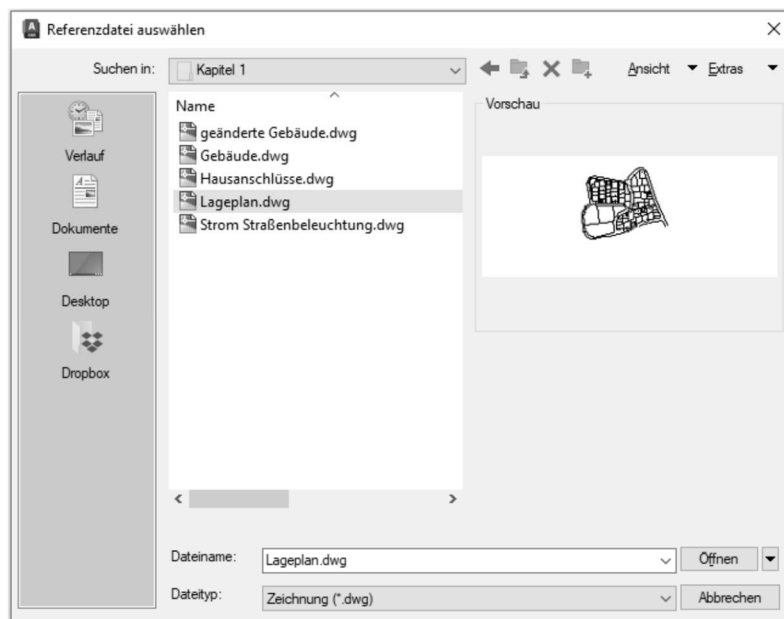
Referenzdatei auswählen

Suchen in: Kapitel 1

Ansicht Extras

Verlauf

Dokumente

Desktop

Dropbox

Name

geänderte Gebäude.dwg
Gebäude.dwg
Hausanschlüsse.dwg
Lageplan.dwg
Strom Straßenbeleuchtung.dwg

Vorschau

Dateiname: Lageplan.dwg

Öffnen

Dateityp: Zeichnung (*.dwg)

Abbrechen